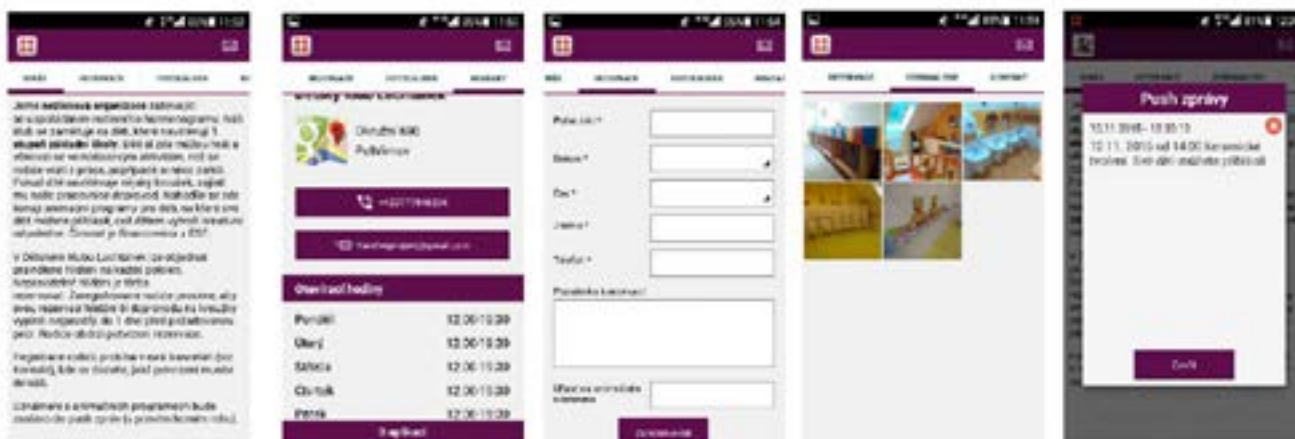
Push zprávy

Okružní 830
Pelhřimov

Otevírací hodiny

Pondělí 12:30-15:30
Úterý 12:30-15:30
Středa 12:30-15:30
Čtvrtek 12:30-15:30
Pátek 12:30-15:30

12.11.2015 - 10:35:13
12.11.2015 od 14:00 Keramické tvoření. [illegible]

Zavřít